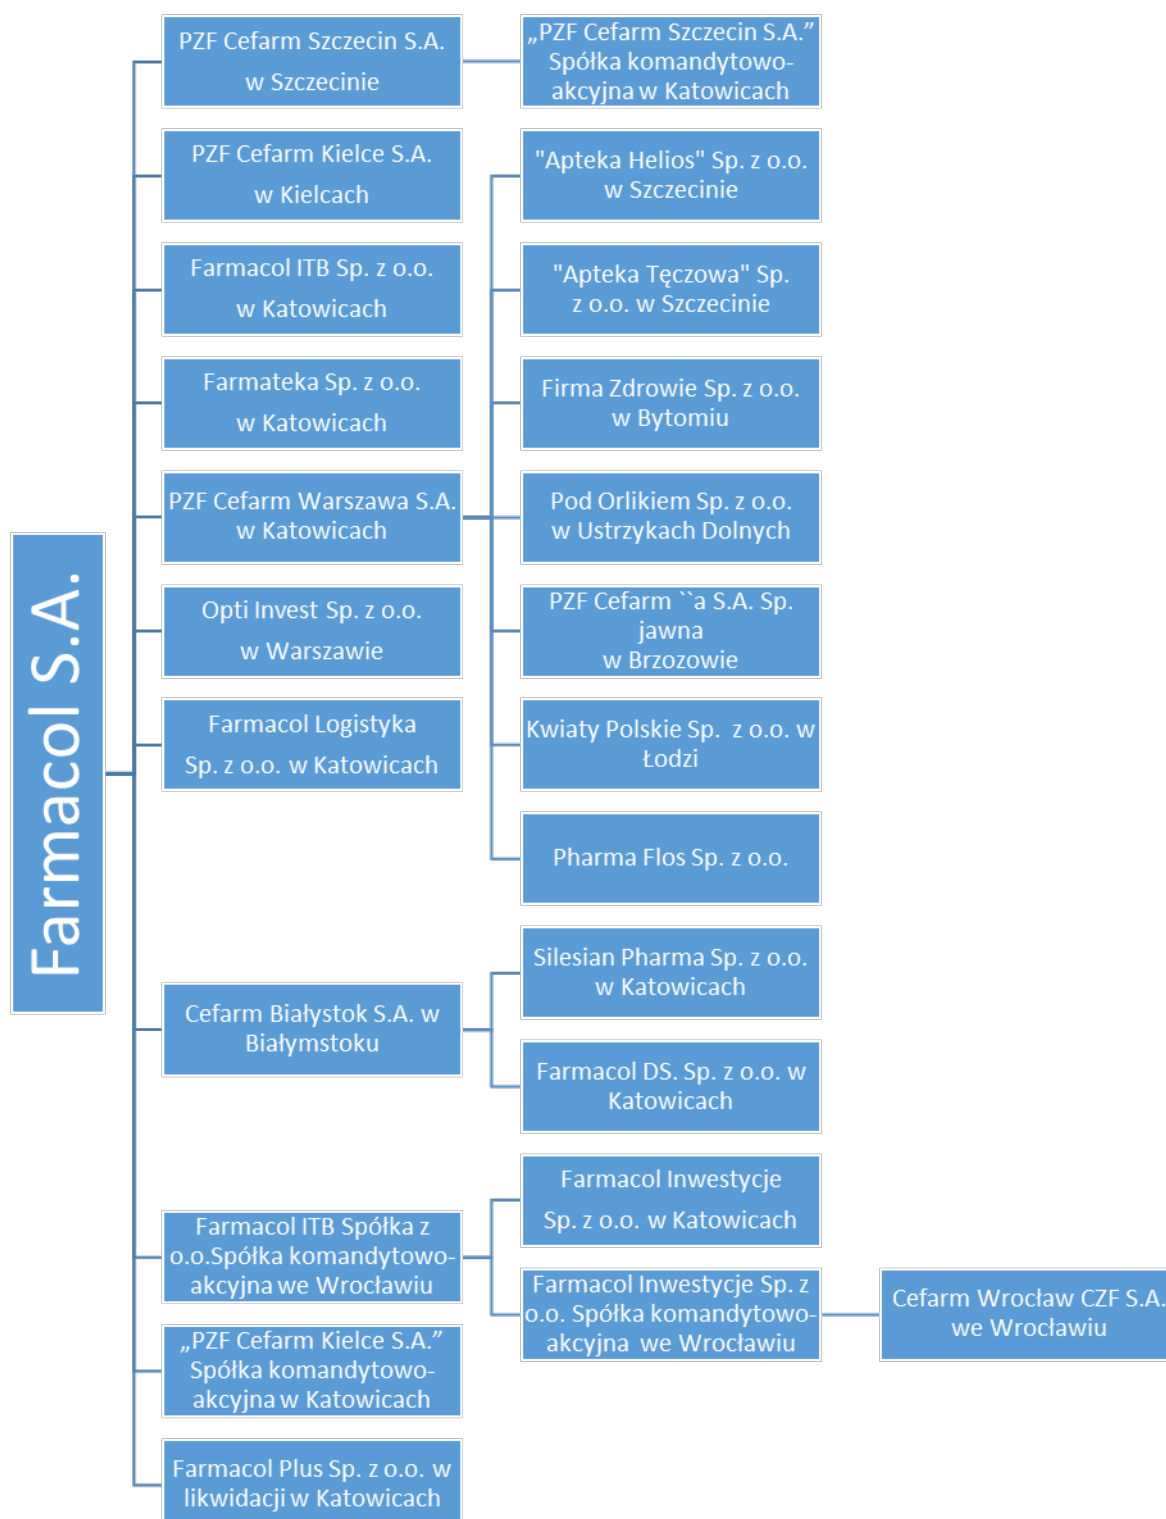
Farmacol S.A.

PZF Cefarm Szczecin S.A. w Szczecinie

„PZF Cefarm Szczecin S.A.” Spółka komandytowo-akcyjna w Katowicach

PZF Cefarm Kielce S.A. w Kielcach

Farmacol ITB Sp. z o.o. w Katowicach

Farmateka Sp. z o.o. w Katowicach

PZF Cefarm Warszawa S.A. w Katowicach

Opti Invest Sp. z o.o. w Warszawie

Farmacol Logistyka Sp. z o.o. w Katowicach

"Apteka Helios" Sp. z o.o. w Szczecinie

"Apteka Tęczowa" Sp. z o.o. w Szczecinie

Firma Zdrowie Sp. z o.o. w Bytomiu

Pod Orlikiem Sp. z o.o. w Ustrzykach Dolnych

PZF Cefarm ``a S.A. Sp. jawna w Brzozowie

Kwiaty Polskie Sp. z o.o. w Łodzi

Pharma Flos Sp. z o.o.

Cefarm Białystok S.A. w Białymstoku

Silesian Pharma Sp. z o.o. w Katowicach

Farmacol DS. Sp. z o.o. w Katowicach

Farmacol ITB Spółka z o.o.Spółka komandytowo-akcyjna we Wrocławiu

Farmacol Inwestycje Sp. z o.o. w Katowicach

Farmacol Inwestycje Sp. z o.o. Spółka komandytowo-akcyjna we Wrocławiu

Cefarm Wrocław CZF S.A. we Wrocławiu

„PZF Cefarm Kielce S.A.” Spółka komandytowo-akcyjna w Katowicach

Farmacol Plus Sp. z o.o. w likwidacji w Katowicach